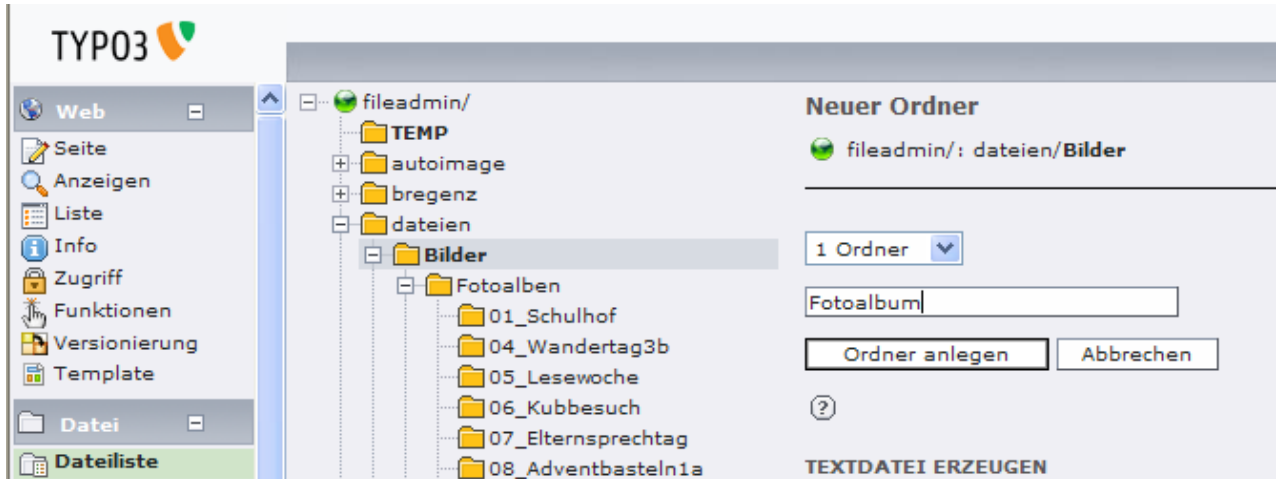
TYPO3

Web
Seite
Anzeigen
Liste
Info
Zugriff
Funktionen
Versionierung
Template

Datei
Dateiliste

fileadmin/
TEMP
autoimage
bregenz
dateien
Bilder
Fotoalben
01_Schulhof
04_Wandertag3b
05_Lesewoche
06_Kubbesuch
07_Elternsprechtag
08_Adventbasteln1a

Neuer Ordner
fileadmin/: dateien/Bilder

1 Ordner

Fotoalbum

Ordner anlegen
Abbrechen

?

TEXTDATEI ERZEUGEN